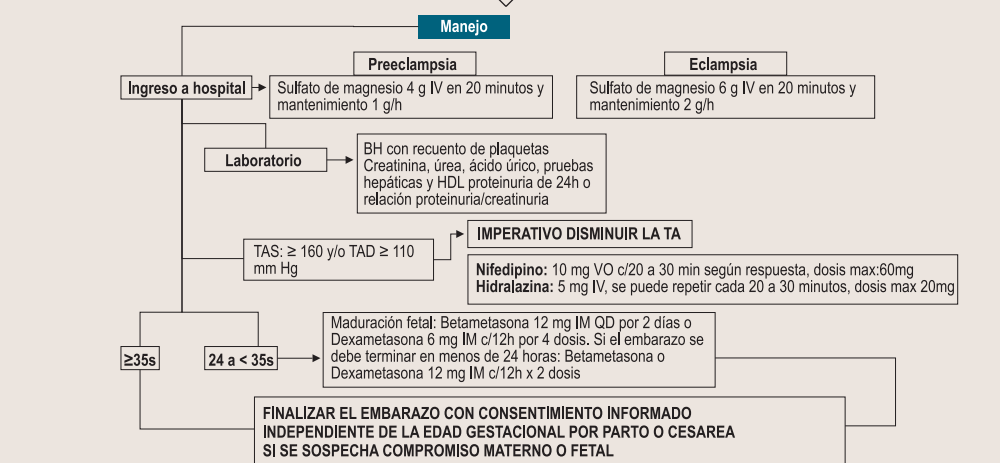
Manejo

Preeclampsia

Eclampsia

Ingreso a hospital

Sulfato de magnesio 4 g IV en 20 minutos y mantenimiento 1 g/h

Sulfato de magnesio 6 g IV en 20 minutos y mantenimiento 2 g/h

Laboratorio

BH con recuento de plaquetas
Creatinina, úrea, ácido úrico, pruebas hepáticas y HDL proteinuria de 24h o relación proteinuria/creatinuria

TAS: ≥ 160 y/o TAD ≥ 110 mm Hg

IMPERATIVO DISMINUIR LA TA

**Nifedipino:** 10 mg VO c/20 a 30 min según respuesta, dosis max:60mg
**Hidralazina:** 5 mg IV, se puede repetir cada 20 a 30 minutos, dosis max 20mg

≥35s

24 a < 35s

Maduración fetal: Betametasona 12 mg IM QD por 2 días o Dexametasona 6 mg IM c/12h por 4 dosis. Si el embarazo se debe terminar en menos de 24 horas: Betametasona o Dexametasona 12 mg IM c/12h x 2 dosis

FINALIZAR EL EMBARAZO CON CONSENTIMIENTO INFORMADO INDEPENDIENTE DE LA EDAD GESTACIONAL POR PARTO O CESAREA SI SE SOSPECHA COMPROMISO MATERNO O FETAL